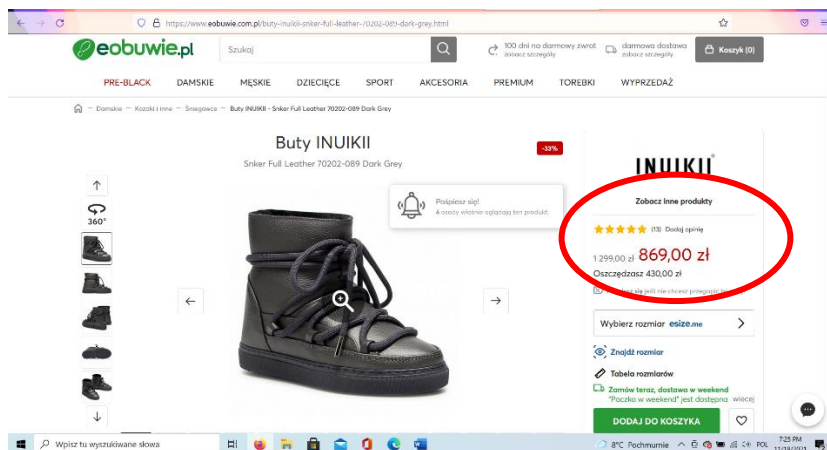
https://www.eobuwie.com.pl/buty-inuikii-snker-full-leather-70202-089-dark-grey.html

eobuwie.pl

Szukaj

100 dni na darmowy zwrot
zobacz szczegóły

darmowa dostawa
zobacz szczegóły

Koszyk (0)

PRE-BLACK DAMSKIE MĘSKIE DZIECIĘCE SPORT AKCESORIA PREMIUM TOREBKI WYPRZEDAŻ

Damskie — Kozaki i inne — Śniegowce — Buty INUIKII - Snker Full Leather 70202-089 Dark Grey

Buty INUIKII

Snker Full Leather 70202-089 Dark Grey

-33%

360°

Pospiesz się!
4 osoby właśnie oglądają ten produkt.

INUIKII

Zobacz inne produkty

(13) Dodaj opinię

1 299,00 zł 869,00 zł

Oszczędzasz 430,00 zł

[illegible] się jeśli nie chcesz przegapić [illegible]

Wybierz rozmiar esize.me

Znajdź rozmiar

Tabela rozmiarów

Zamów teraz, dostawa w weekend
"Paczka w weekend" jest dostępna więcej

DODAJ DO KOSZYKA

Wpisz tu wyszukiwane słowa

8°C Pochmurnie POL 7:25 PM